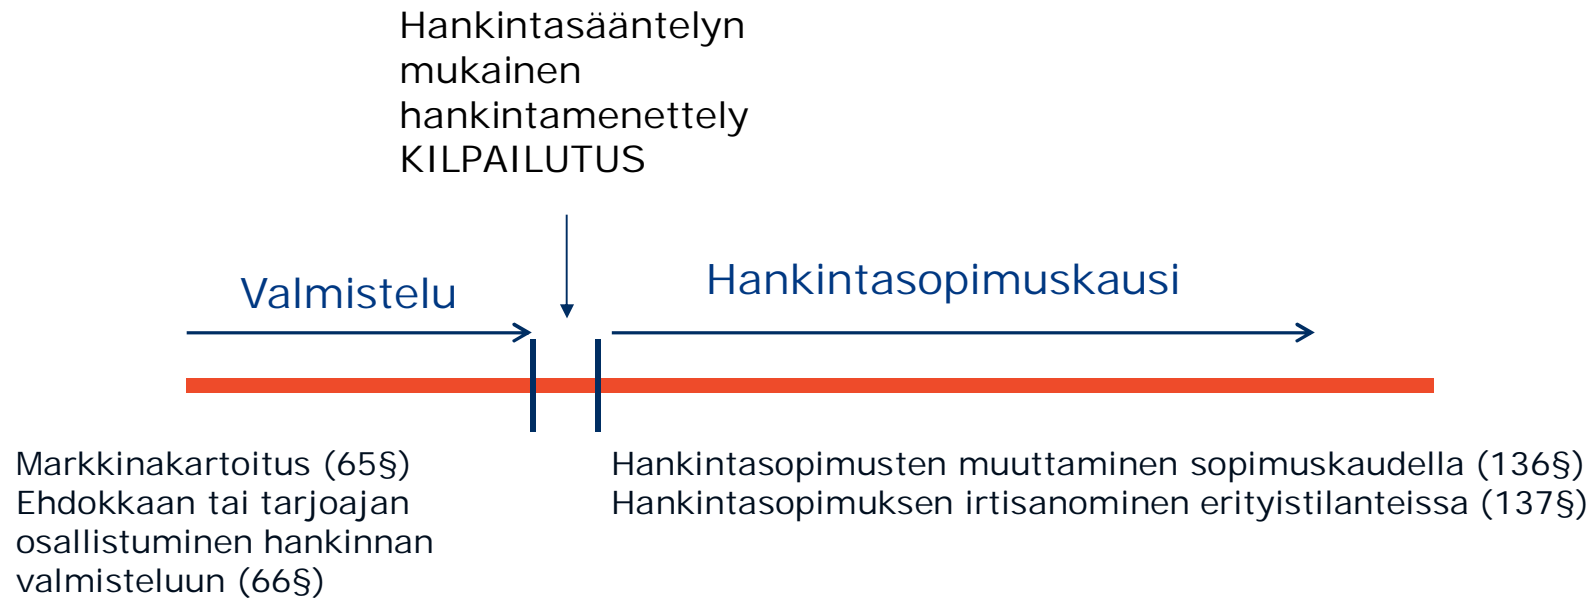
Hankintasääntelyn mukainen hankintamenettely KILPAILUTUS

Valmistelu

Hankintasopimuskausi

Markkinakartoitus (65§)
Ehdokkaan tai tarjoajan osallistuminen hankinnan valmisteluun (66§)

Hankintasopimusten muuttaminen sopimuskaudella (136§)
Hankintasopimuksen irtisanominen erityistilanteissa (137§)